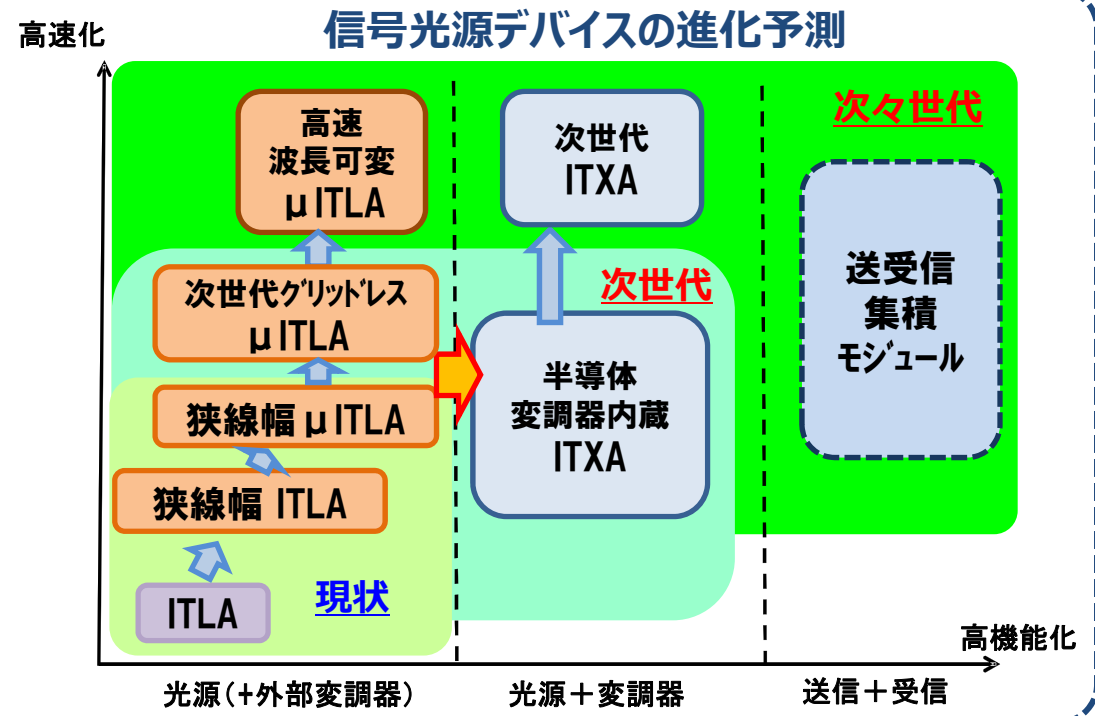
信号光源デバイスの進化予測

高速化

高速
波長可変
μITLA

次世代
ITXA

次々世代

次世代ｸﾞﾘｯﾄﾞﾚｽ
μITLA

次世代

送受信
集積
モジュール

半導体
変調器内蔵
ITXA

狭線幅 μITLA

狭線幅 ITLA

ITLA

現状

高機能化

光源（+外部変調器）

光源＋変調器

送信＋受信